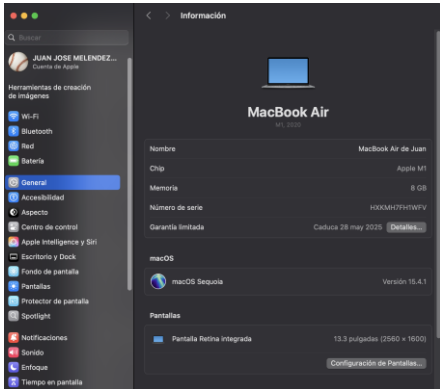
Información

Q Buscar

JUAN JOSE MELENDEZ...
Cuenta de Apple

Herramientas de creación de imágenes

Wi-Fi
Bluetooth
Red
Batería

General
Accesibilidad
Aspecto
Centro de control
Apple Intelligence y Siri
Escritorio y Dock
Fondo de pantalla
Pantallas
Protector de pantalla
Spotlight

Notificaciones
Sonido
Enfoque
Tiempo en pantalla

MacBook Air
M1, 2020

| | |
|---|---|
| Nombre | MacBook Air de Juan |
| Chip | Apple M1 |
| Memoria | 8 GB |
| Número de serie | HXKMH7FH1WFV |
| Garantía limitada | Caduca 28 may 2025 Detalles... |

macOS

macOS Sequoia Versión 15.4.1

Pantallas

Pantalla Retina integrada 13.3 pulgadas (2560 × 1600)

Configuración de Pantallas...